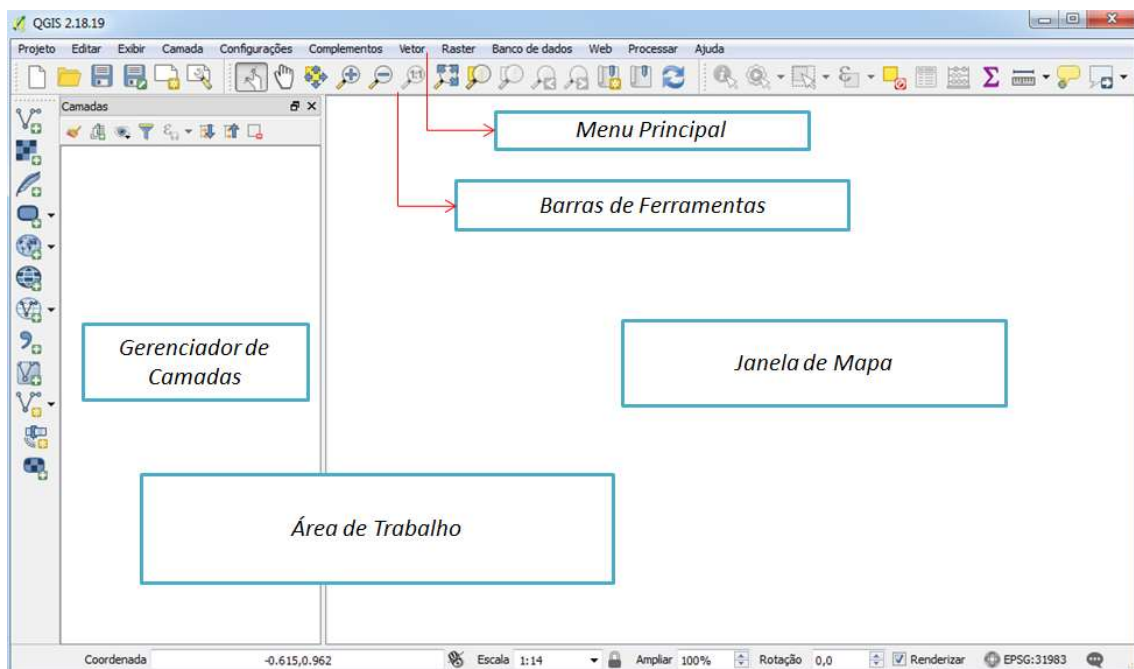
QGIS 2.18.19

Projeto Editar Exibir Camada Configurações Complementos Vetor Raster Banco de dados Web Processar Ajuda

Camadas

Menu Principal

Barras de Ferramentas

Gerenciador de Camadas

Janela de Mapa

Área de Trabalho

Coordenada -0.615,0.962 Escala 1:14 Ampliar 100% Rotação 0,0 Renderizar EPSG:31983